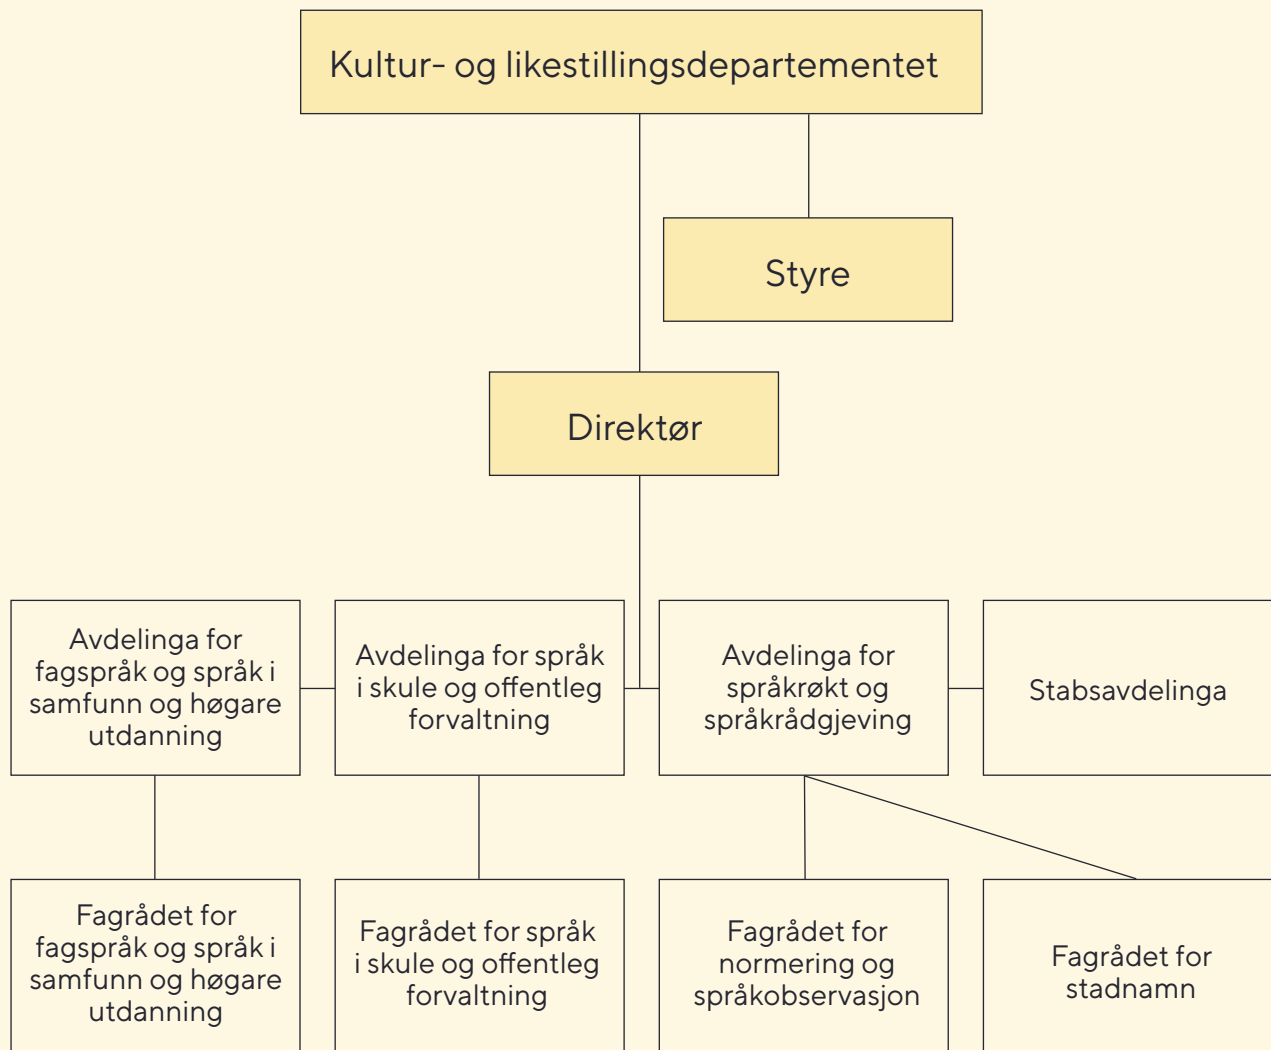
Kultur- og likestillingsdepartementet

Styre

Direktør

Avdelinga for fagspråk og språk i samfunn og høgare utdanning

Avdelinga for språk i skule og offentleg forvaltning

Avdelinga for språkrøkt og språkrådgjeving

Stabsavdelinga

Fagrådet for fagspråk og språk i samfunn og høgare utdanning

Fagrådet for språk i skule og offentleg forvaltning

Fagrådet for normering og språkobservasjon

Fagrådet for stadnamn